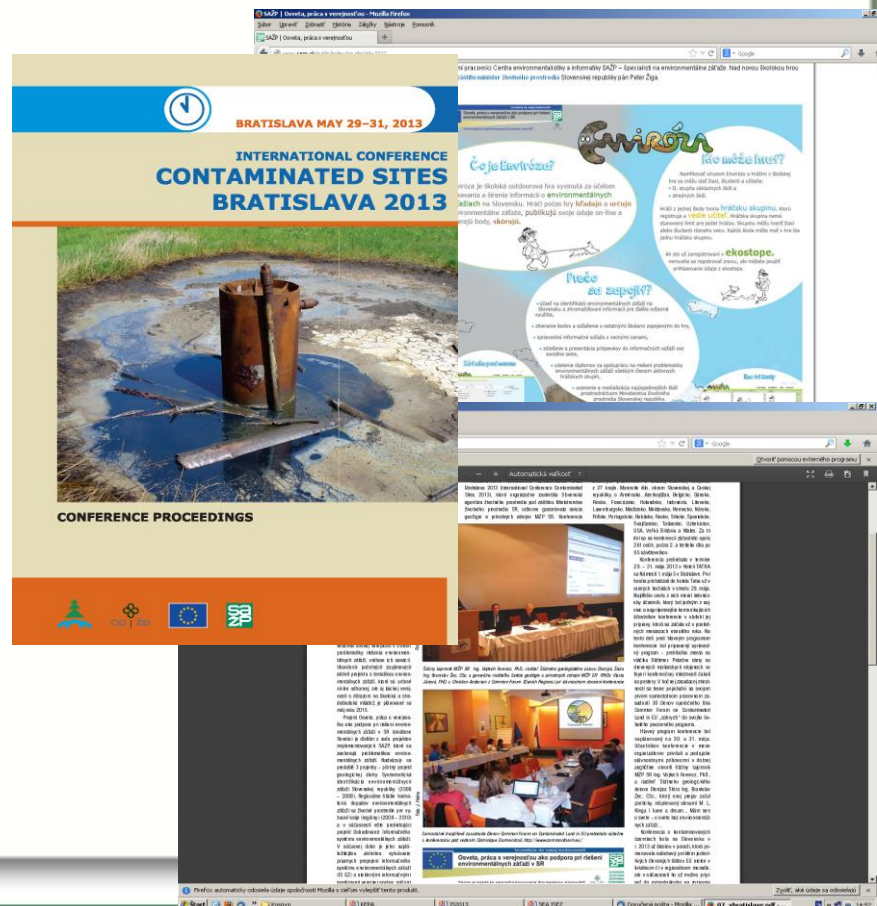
SAŽP | Osveta, práca s verejnosťou - Mozilla Firefox

Súbor Upraviť Zobraziť História Záložky Nástroje Pomocník

SAŽP | Osveta, práca s verejnosťou

Google

pracovníci Centra environmentalistiky a informatiky SAŽP – špecialisti na environmentálne záťaže. Nad novou školskou hrou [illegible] Slovenskej republiky pán Peter Žiga.

BRATISLAVA MAY 29–31, 2013

INTERNATIONAL CONFERENCE
CONTAMINATED SITES
BRATISLAVA 2013

CONFERENCE PROCEEDINGS

Čo je Enviróza?

Enviróza

Kto môže hrať?

Prečo sa zapojiť?

ekostope

hráčsku skupinu

vedie učiteľ

Google

Automatická veľkosť

Otvoriť pomocou externého programu

Osveta, práca s verejnosťou ako podpora pri riešení environmentálnych záťaží v SR

Firefox automaticky odosiela údaje spoločnosti Mozilla o čom vylepšiť tento produkt.

Zvoliť, aké údaje sa odosielajú

Štart

14:52